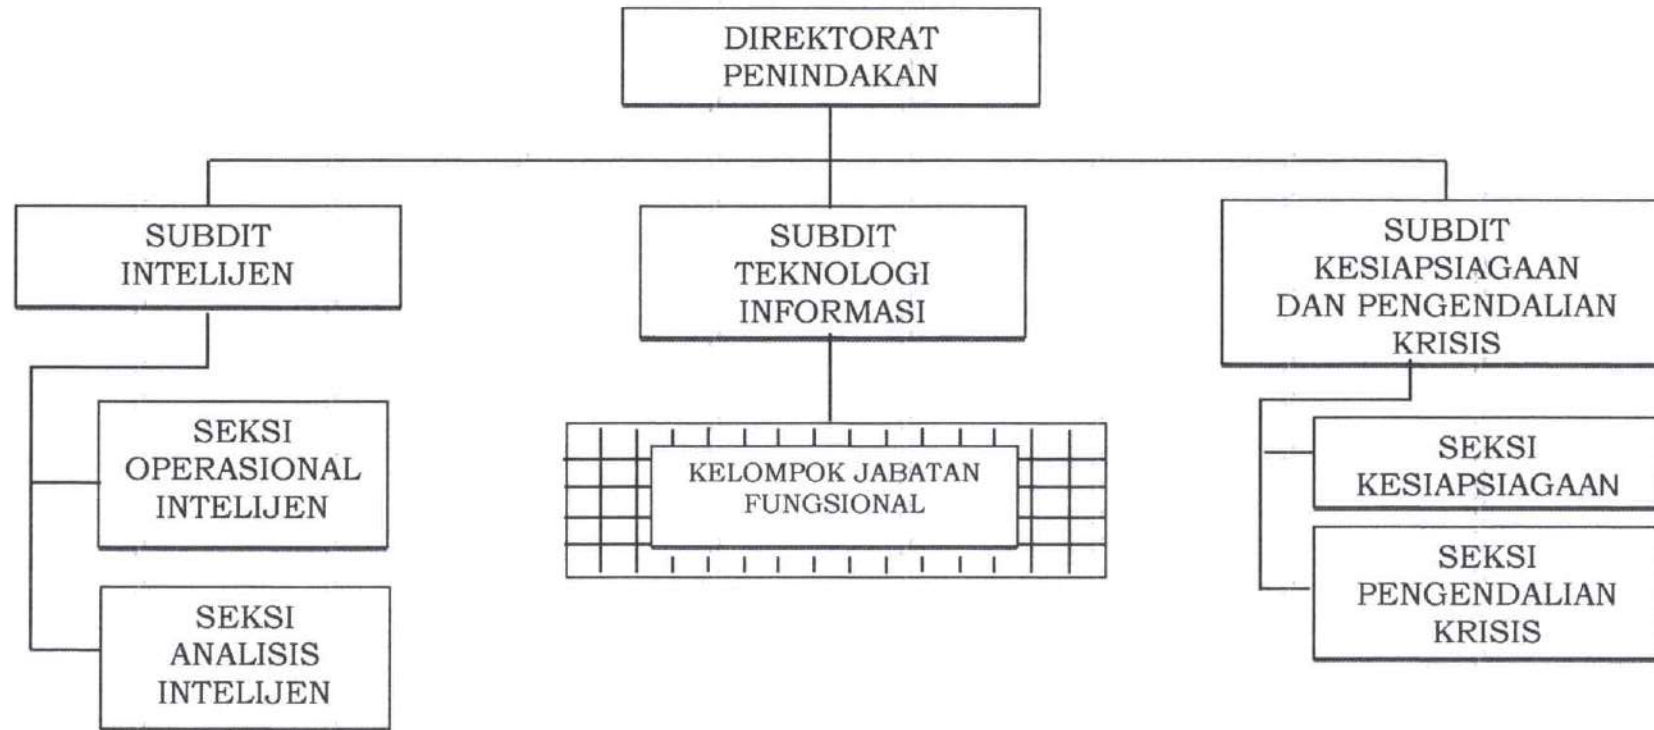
DIREKTORAT PENINDAKAN

SUBDIT INTELIJEN

SEKSI OPERASIONAL INTELIJEN

SEKSI ANALISIS INTELIJEN

SUBDIT TEKNOLOGI INFORMASI

KELOMPOK JABATAN FUNGSIONAL

SUBDIT KESIAPSIAGAAN DAN PENGENDALIAN KRISIS

SEKSI KESIAPSIAGAAN

SEKSI PENGENDALIAN KRISIS